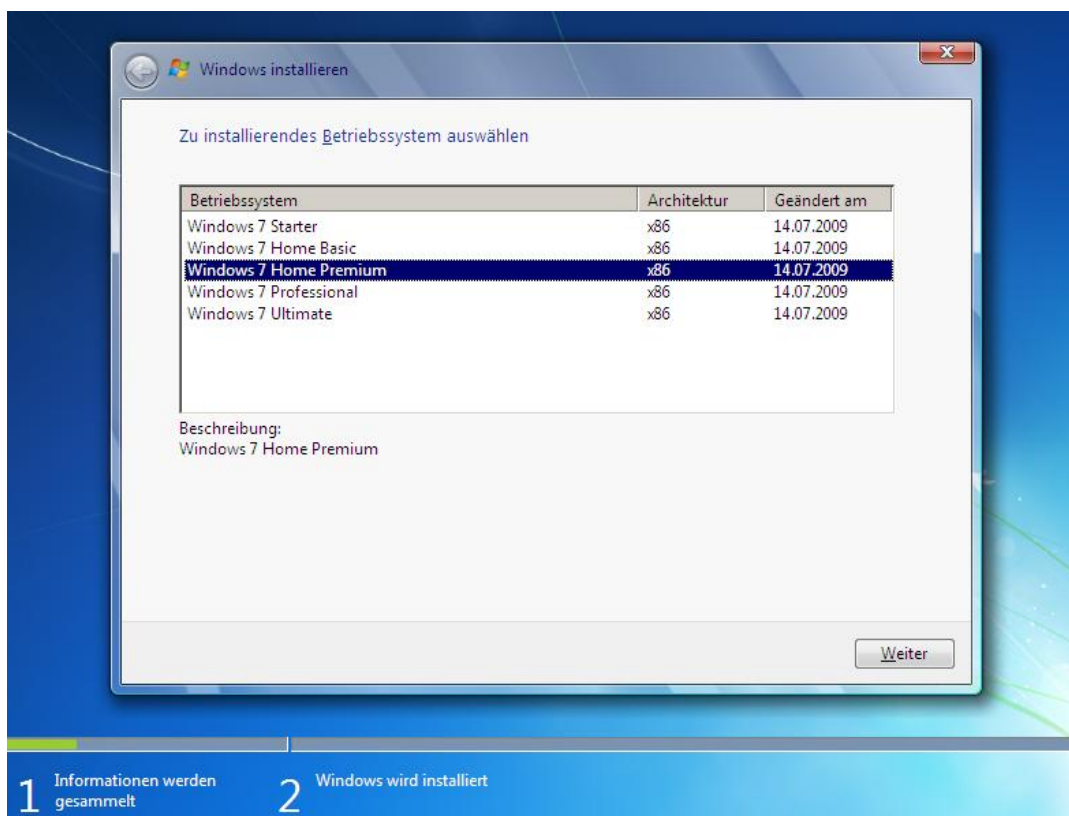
Windows installieren

Zu installierendes Betriebssystem auswählen

| Betriebssystem | Architektur | Geändert am |
|---|---|---|
| Windows 7 Starter | x86 | 14.07.2009 |
| Windows 7 Home Basic | x86 | 14.07.2009 |
| Windows 7 Home Premium | x86 | 14.07.2009 |
| Windows 7 Professional | x86 | 14.07.2009 |
| Windows 7 Ultimate | x86 | 14.07.2009 |

Beschreibung:
Windows 7 Home Premium

Weiter

1 Informationen werden gesammelt

2 Windows wird installiert